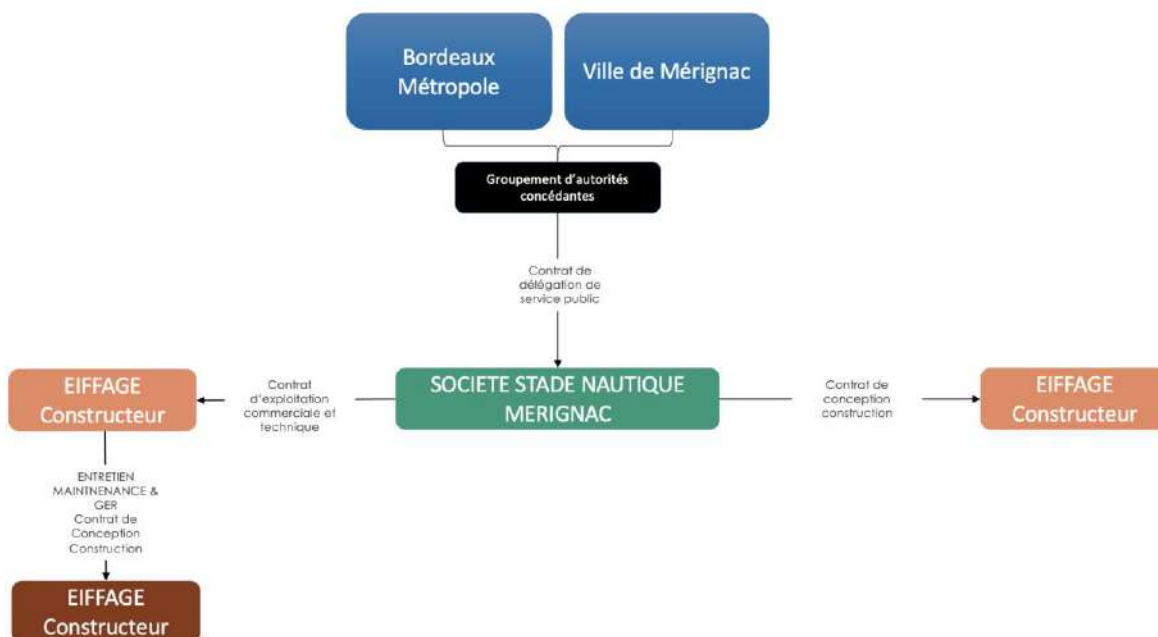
Bordeaux Métropole

Ville de Mérignac

Groupement d'autorités concédantes

Contrat de délégation de service public

SOCIETE STADE NAUTIQUE MERIGNAC

Contrat d'exploitation commerciale et technique

EIFFAGE Constructeur

Contrat de conception construction

EIFFAGE Constructeur

ENTRETIEN MAINTNENANCE & GER Contrat de Conception Construction

EIFFAGE Constructeur